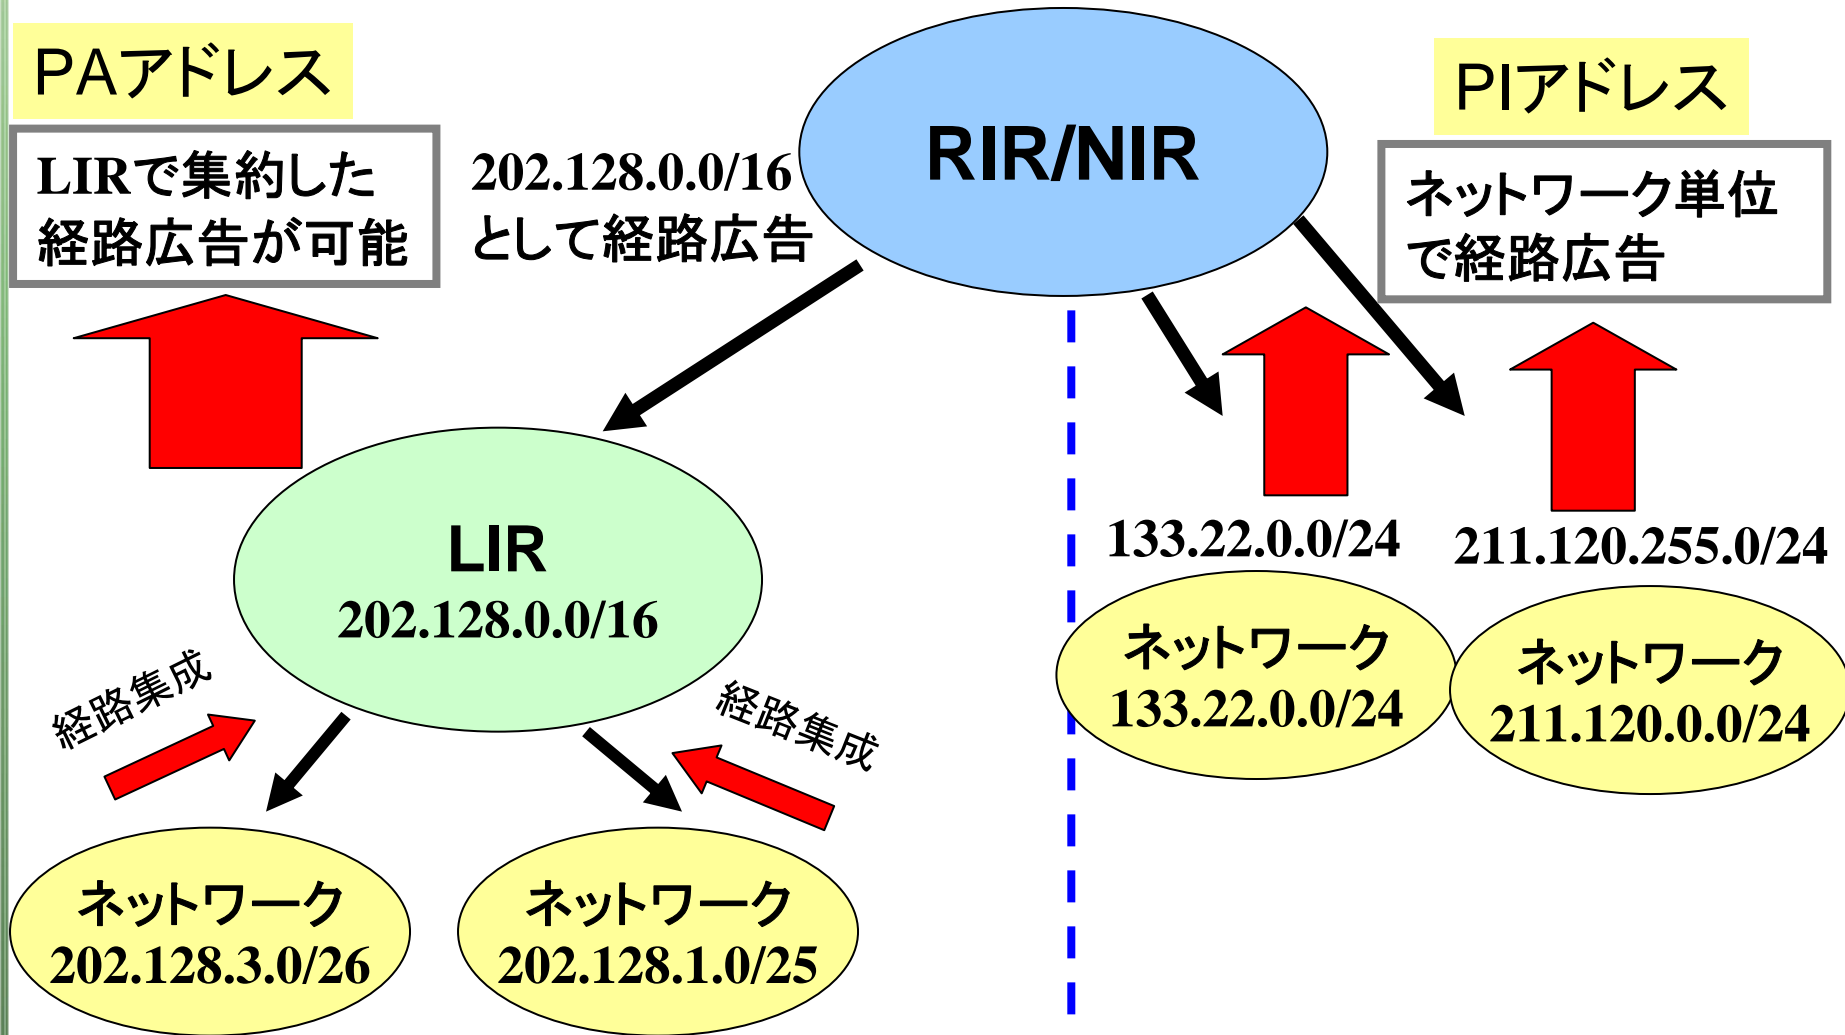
PAアドレス

LIRで集約した経路広告が可能

202.128.0.0/16 として経路広告

RIR/NIR

PIアドレス

ネットワーク単位で経路広告

LIR
202.128.0.0/16

経路集成

経路集成

ネットワーク
202.128.3.0/26

ネットワーク
202.128.1.0/25

133.22.0.0/24

211.120.255.0/24

ネットワーク
133.22.0.0/24

ネットワーク
211.120.0.0/24